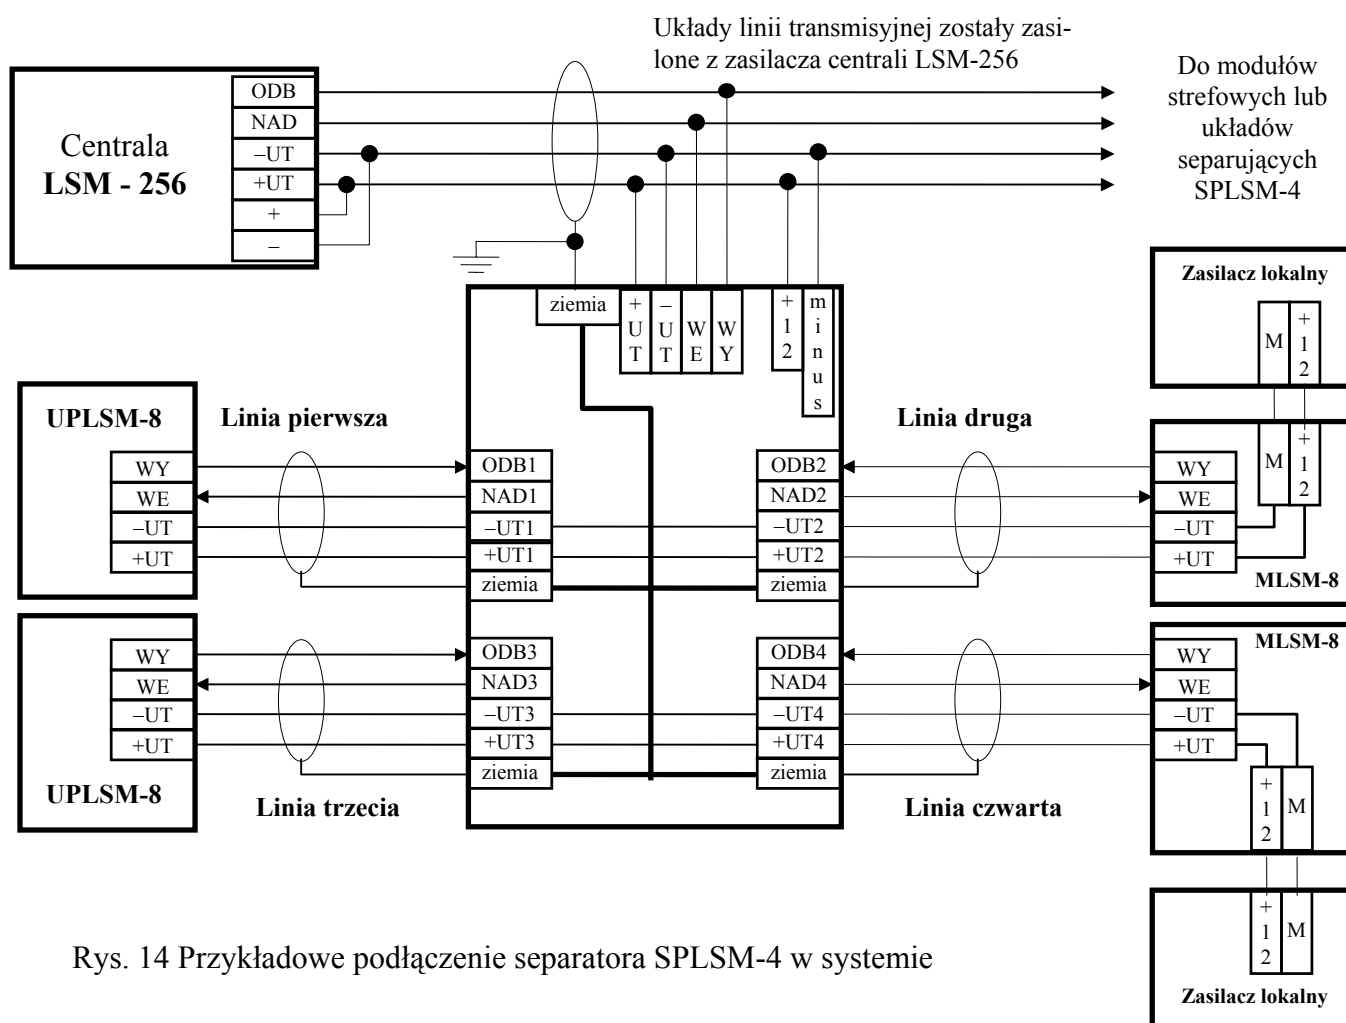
Układy linii transmisyjnej zostały zasilone z zasilacza centrali LSM-256

Do modułów strefowych lub układów separujących SPLSM-4

Centrala
LSM - 256

ODB
NAD
–UT
+UT
+
–

Zasilacz lokalny

M
+12

ziemia
+UT
–UT
WE
WY
+12
minus

UPLSM-8

Linia pierwsza

Linia druga

M
+12

WY
WE
–UT
+UT

ODB1
NAD1
–UT1
+UT1
ziemia

ODB2
NAD2
–UT2
+UT2
ziemia

WY
WE
–UT
+UT

MLSM-8

MLSM-8

WY
WE
–UT
+UT

ODB3
NAD3
–UT3
+UT3
ziemia

ODB4
NAD4
–UT4
+UT4
ziemia

WY
WE
–UT
+UT

UPLSM-8

Linia trzecia

Linia czwarta

+12
M

+12
M

Rys. 14 Przykładowe podłączenie separatora SPLSM-4 w systemie

Zasilacz lokalny